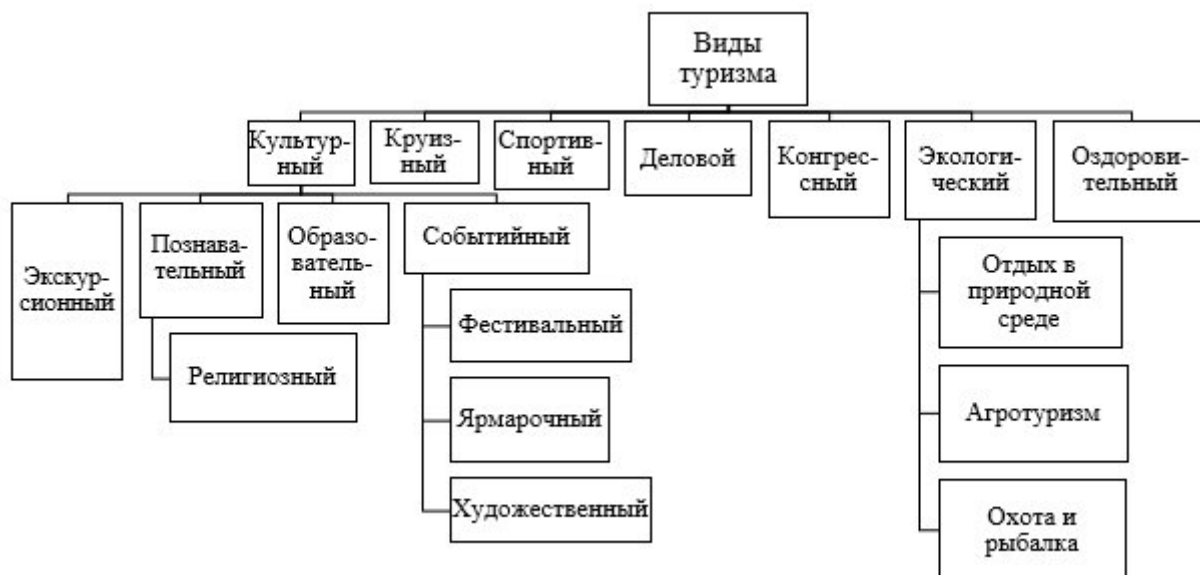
Виды туризма

Культурный

Круизный

Спортивный

Деловой

Конгрессный

Экологический

Оздоровительный

Экскурсионный

Познавательный

Религиозный

Образовательный

Событийный

Фестивальный

Ярмарочный

Художественный

Отдых в природной среде

Агротуризм

Охота и рыбалка